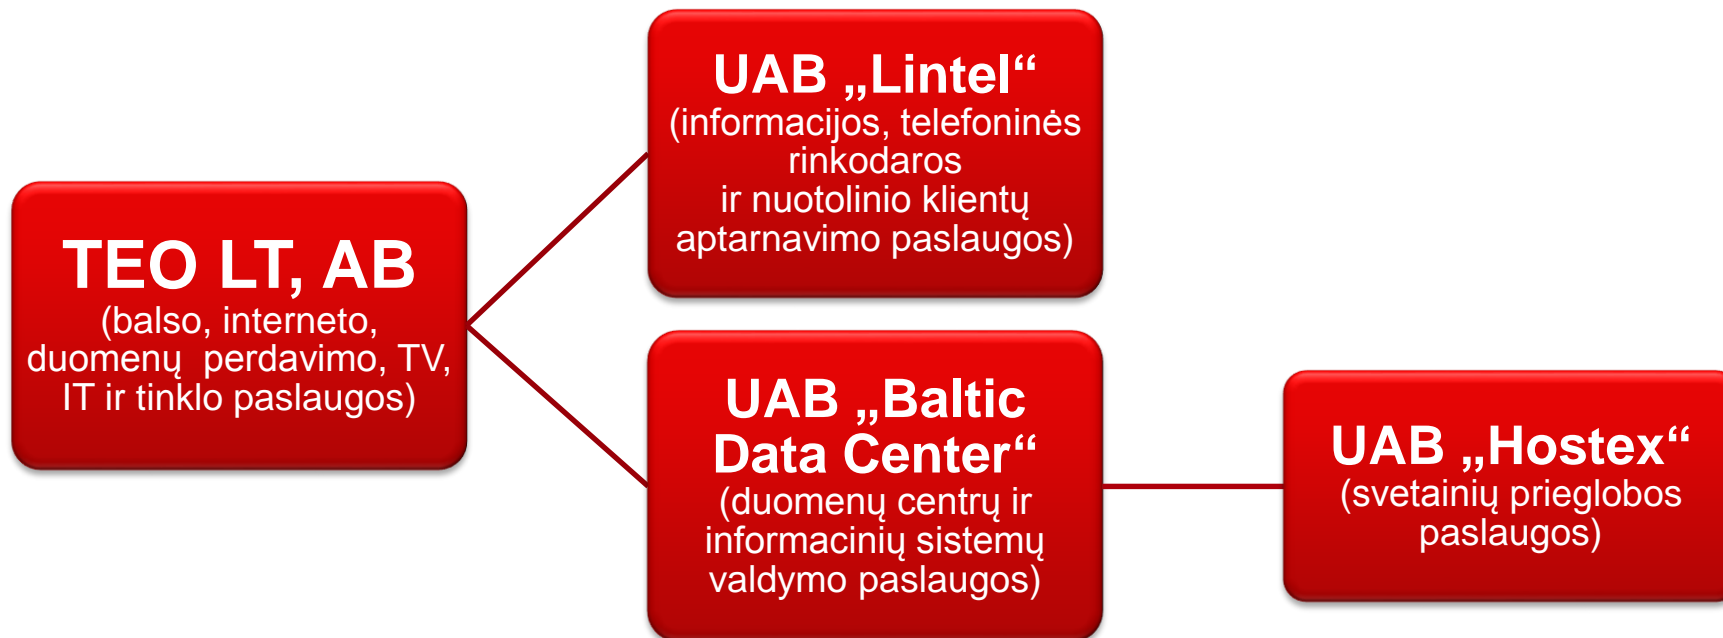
TEO LT, AB
(balso, interneto, duomenų perdavimo, TV, IT ir tinklo paslaugos)

UAB „Lintel“
(informacijos, telefoninės rinkodaros ir nuotolinio klientų aptarnavimo paslaugos)

UAB „Baltic Data Center“
(duomenų centrų ir informacinių sistemų valdymo paslaugos)

UAB „Hostex“
(svetainių prieglobos paslaugos)